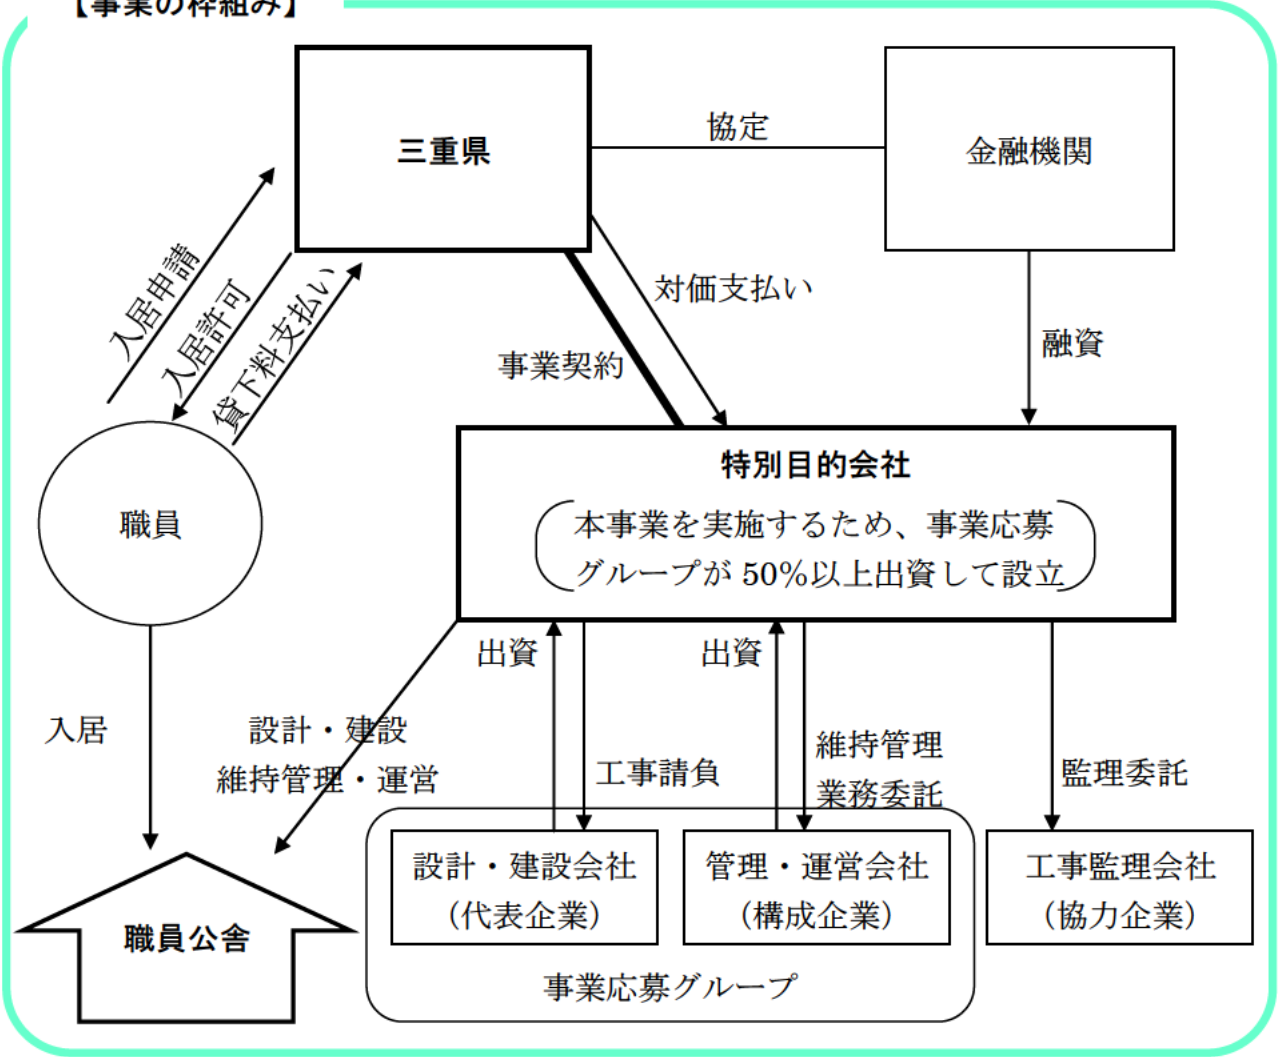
【事業の枠組み】

三重県

協定

金融機関

入居申請

入居許可

賃下料支払い

対価支払い

事業契約

融資

職員

特別目的会社

（本事業を実施するため、事業応募グループが 50%以上出資して設立）

出資

出資

入居

設計・建設
維持管理・運営

工事請負

維持管理
業務委託

監理委託

職員公舎

設計・建設会社
（代表企業）

管理・運営会社
（構成企業）

工事監理会社
（協力企業）

事業応募グループ